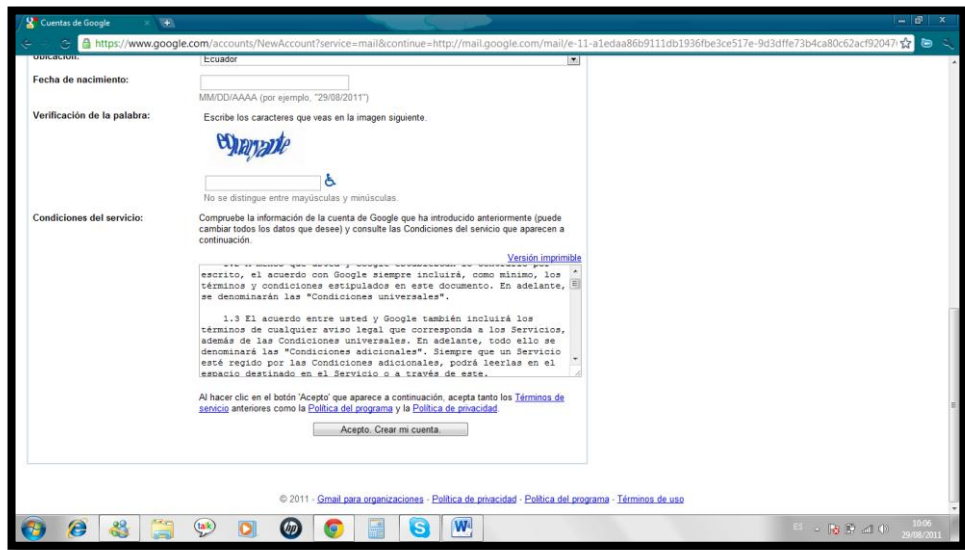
Cuentas de Google

https://www.google.com/accounts/NewAccount?service=mail&continue=http://mail.google.com/mail/e-11-a1edaa86b9111db1936fbe3ce517e-9d3dffe73b4ca80c62acf92047

Ubicación: Ecuador

Fecha de nacimiento:

MM/DD/AAAA (por ejemplo, "29/08/2011")

Verificación de la palabra:

Escribe los caracteres que veas en la imagen siguiente.

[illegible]

No se distingue entre mayúsculas y minúsculas.

Condiciones del servicio:

Compruebe la información de la cuenta de Google que ha introducido anteriormente (puede cambiar todos los datos que desee) y consulte las Condiciones del servicio que aparecen a continuación.

Versión imprimible

escrito, el acuerdo con Google siempre incluirá, como mínimo, los términos y condiciones estipulados en este documento. En adelante, se denominarán las "Condiciones universales".

1.3 El acuerdo entre usted y Google también incluirá los términos de cualquier aviso legal que corresponda a los Servicios, además de las Condiciones universales. En adelante, todo ello se denominará las "Condiciones adicionales". Siempre que un Servicio esté regido por las Condiciones adicionales, podrá leerlas en el espacio destinado en el Servicio o a través de este.

Al hacer clic en el botón 'Acepto' que aparece a continuación, acepta tanto los Términos de servicio anteriores como la Política del programa y la Política de privacidad.

Acepto. Crear mi cuenta.

© 2011 - Gmail para organizaciones - Política de privacidad - Política del programa - Términos de uso

10:06
29/08/2011